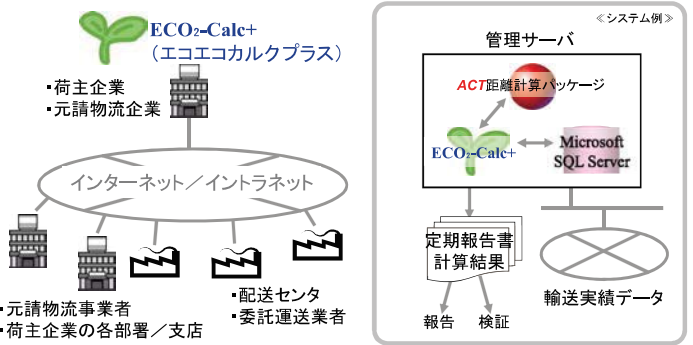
ECO$_2$-Calc+
（エコエコカルクプラス）

▪荷主企業
▪元請物流企業

インターネット／イントラネット

▪元請物流事業者
▪荷主企業の各部署／支店

▪配送センタ
▪委託運送業者

≪システム例≫

管理サーバ

ACT距離計算パッケージ

ECO$_2$-Calc+

Microsoft SQL Server

定期報告書
計算結果

報告　検証

輸送実績データ